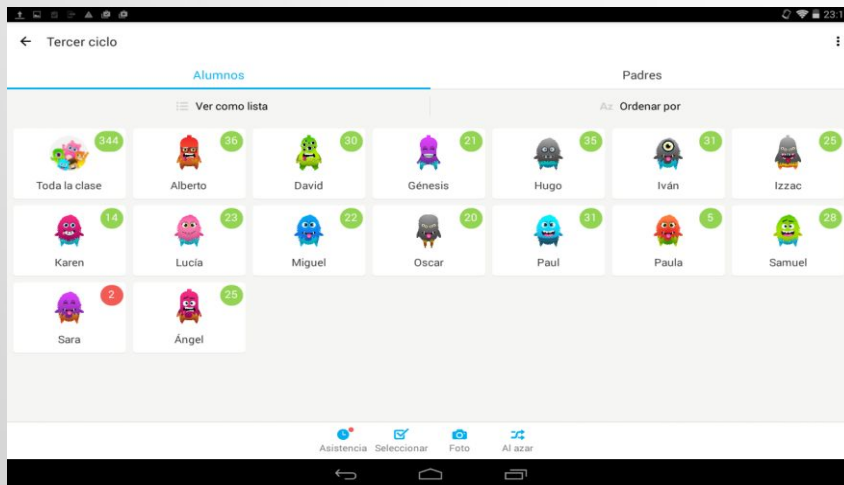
23:1

Tercer ciclo

Alumnos

Padres

Ver como lista

Az Ordenar por

344
Toda la clase

36
Alberto

30
David

21
Génesis

35
Hugo

31
Iván

25
Izzac

14
Karen

23
Lucía

22
Miguel

20
Oscar

31
Paul

5
Paula

28
Samuel

2
Sara

25
Ángel

Asistencia

Seleccionar

Foto

Al azar